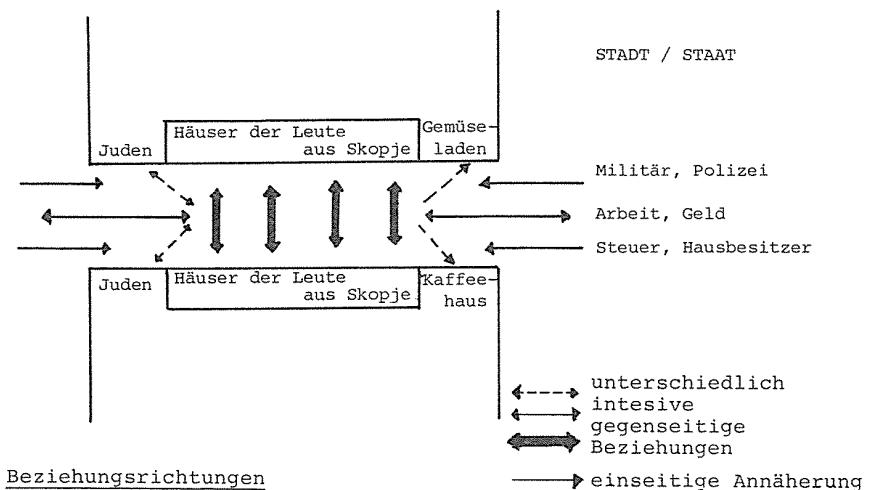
STADT / STAAT

Juden

Häuser der Leute aus Skopje

Gemüseladen

Militär, Polizei

Arbeit, Geld

Steuer, Hausbesitzer

Juden

Häuser der Leute aus Skopje

Kaffeehaus

unterschiedlich intesive gegenseitige Beziehungen

Beziehungsrichtungen

einseitige Annäherung